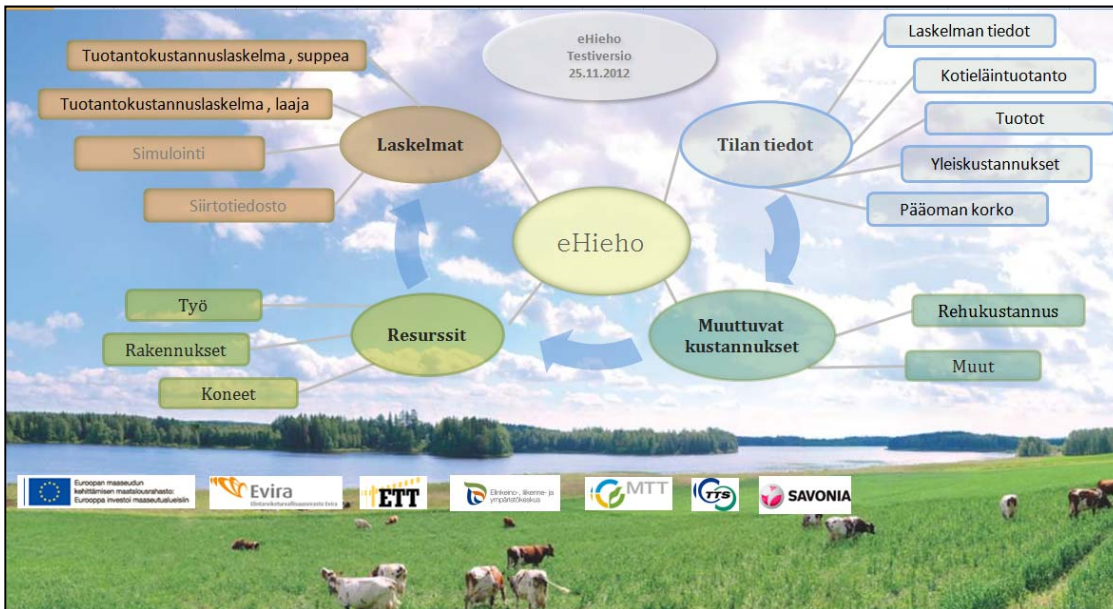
eHieho
Testiversio
25.11.2012

Tuotantokustannuslaskelma , suppea
Tuotantokustannuslaskelma , laaja
Simulointi
Siirtotiedosto

Laskelmat

Laskelman tiedot
Kotieläintuotanto
Tuotot
Yleiskustannukset
Pääoman korko

Tilan tiedot

eHieho

Työ
Rakennukset
Koneet

Resurssit

Muuttuvat kustannukset

Rehukustannus
Muut

Euroopan maaseudun kehittämisen maatalousrahasto: Eurooppa investoi maaseutualueisiin

Evira
Elintarviketurvallisuusvirasto Evira

ETT

Elinkeino-, liikenne- ja ympäristökeskus

MTT

TTS

SAVONIA